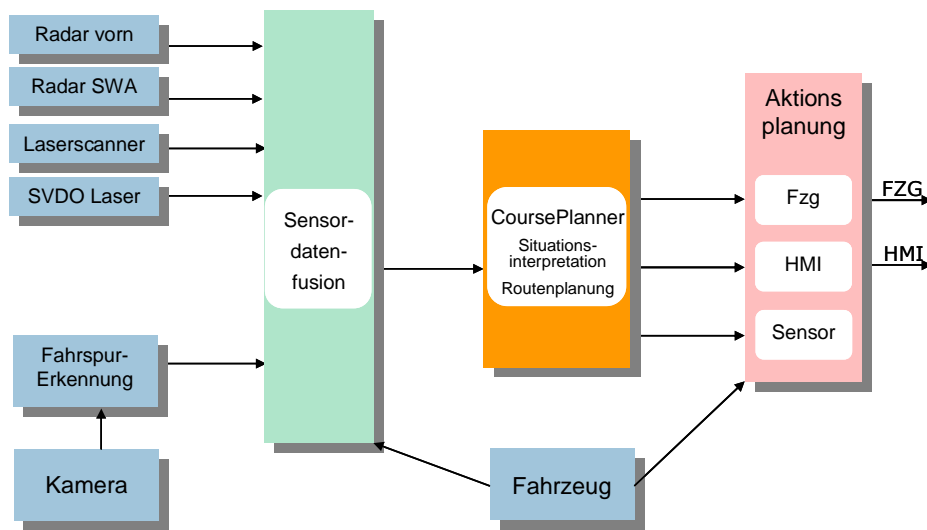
Radar vorn

Radar SWA

Laserscanner

SVDO Laser

Fahrspur-Erkennung

Kamera

Sensor-daten-fusion

CoursePlanner
Situations-interpretation
Routenplanung

Fahrzeug

Aktions planung

Fzg

HMI

Sensor

FZG

HMI